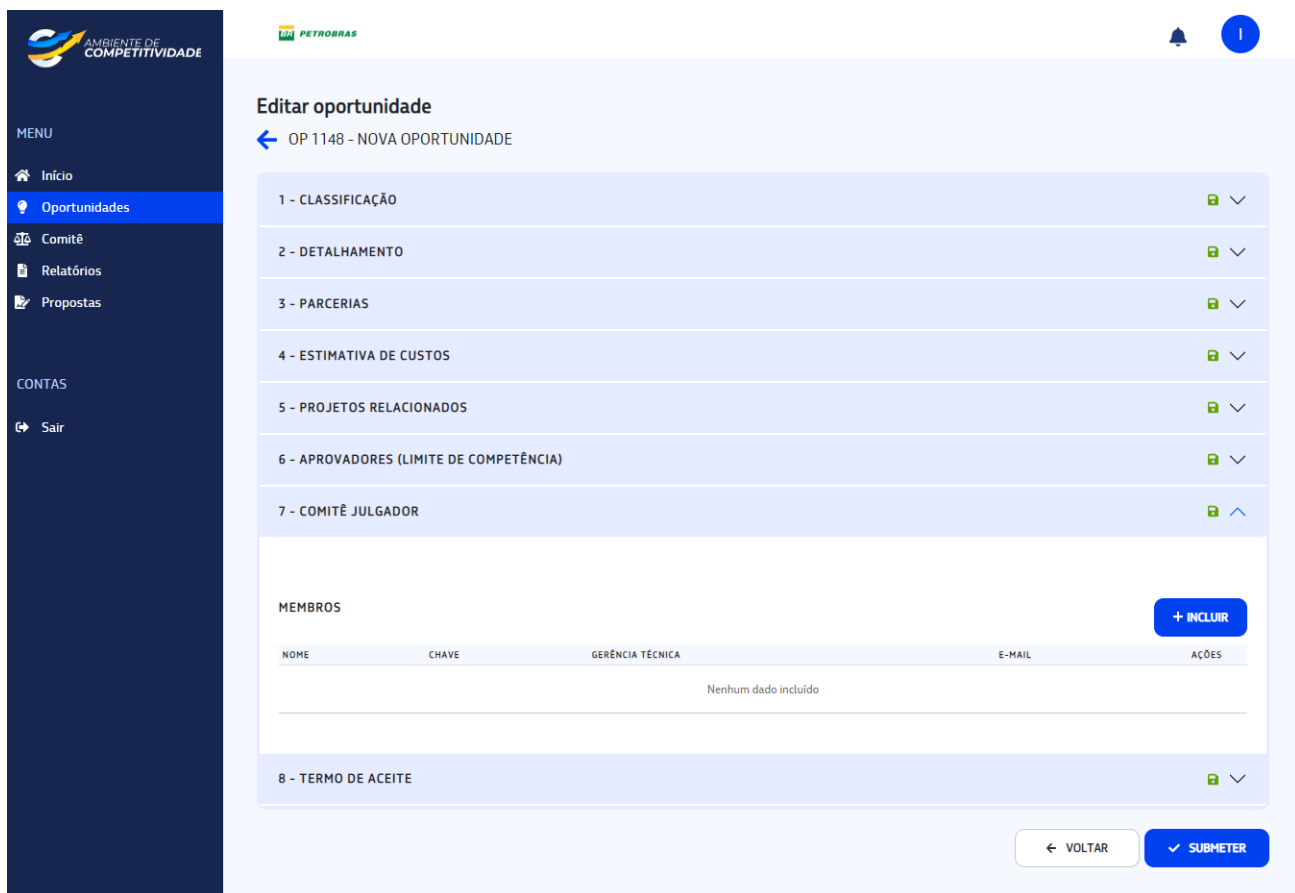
AMBIENTE DE COMPETITIVIDADE

BR PETROBRAS

I

MENU

Início
Oportunidades
Comitê
Relatórios
Propostas

CONTAS

Sair

Editar oportunidade

OP 1148 - NOVA OPORTUNIDADE

1 - CLASSIFICAÇÃO

2 - DETALHAMENTO

3 - PARCERIAS

4 - ESTIMATIVA DE CUSTOS

5 - PROJETOS RELACIONADOS

6 - APROVADORES (LIMITE DE COMPETÊNCIA)

7 - COMITÊ JULGADOR

MEMBROS

+ INCLUIR

| NOME | CHAVE | GERÊNCIA TÉCNICA | E-MAIL | AÇÕES |
|---|---|---|---|---|
| Nenhum dado incluído | | | | |

8 - TERMO DE ACEITE

← VOLTAR

SUBMETER